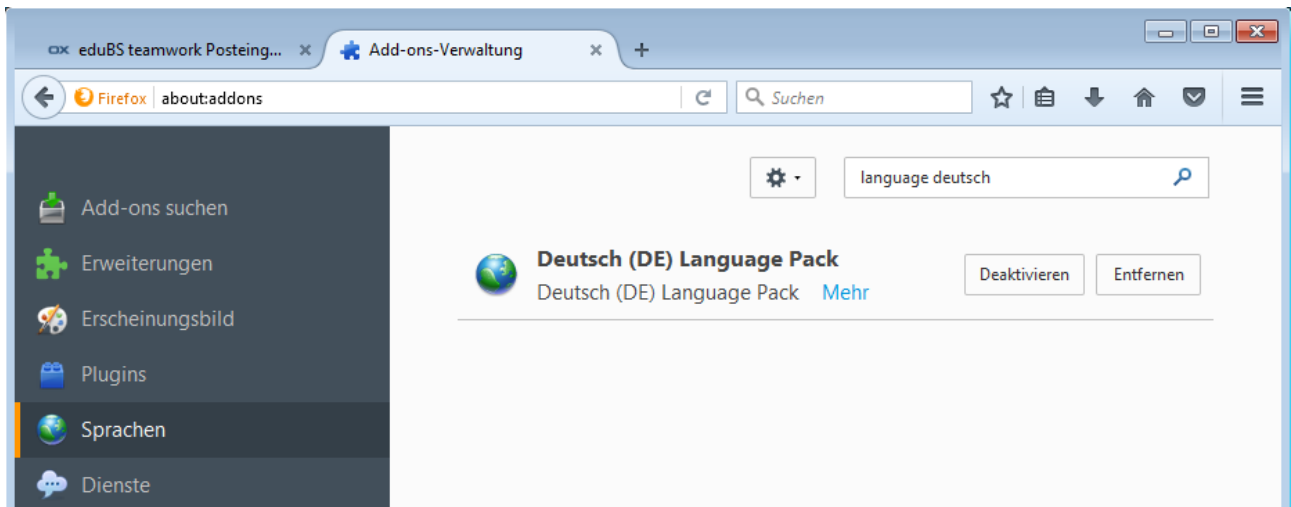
eduBS teamwork Posteing... ×
Add-ons-Verwaltung ×
+

Firefox about:addons

Suchen

language deutsch

Add-ons suchen
Erweiterungen
Erscheinungsbild
Plugins
Sprachen
Dienste

Deutsch (DE) Language Pack
Deutsch (DE) Language Pack Mehr
Deaktivieren
Entfernen